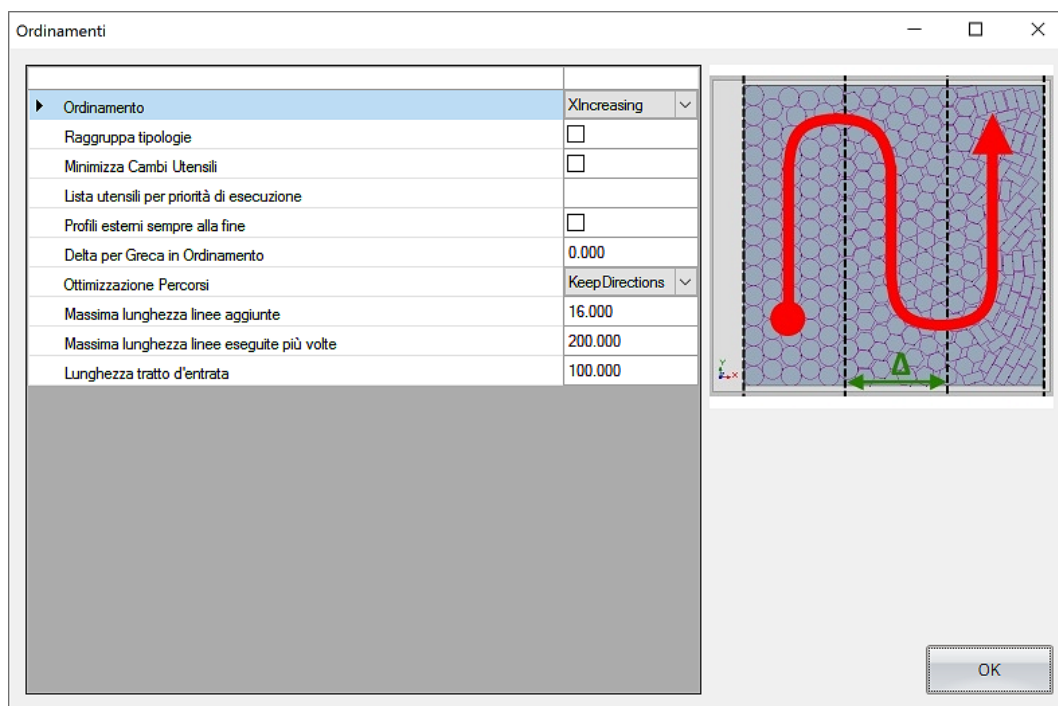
Ordinamenti

| | |
|---|---|
| Ordinamento | XIncreasing |
| Raggruppa tipologie | ☐ |
| Minimizza Cambi Utensili | ☐ |
| Lista utensili per priorità di esecuzione | |
| Profili esterni sempre alla fine | ☐ |
| Delta per Greca in Ordinamento | 0.000 |
| Ottimizzazione Percorsi | KeepDirections |
| Massima lunghezza linee aggiunte | 16.000 |
| Massima lunghezza linee eseguite più volte | 200.000 |
| Lunghezza tratto d'entrata | 100.000 |

Δ

OK